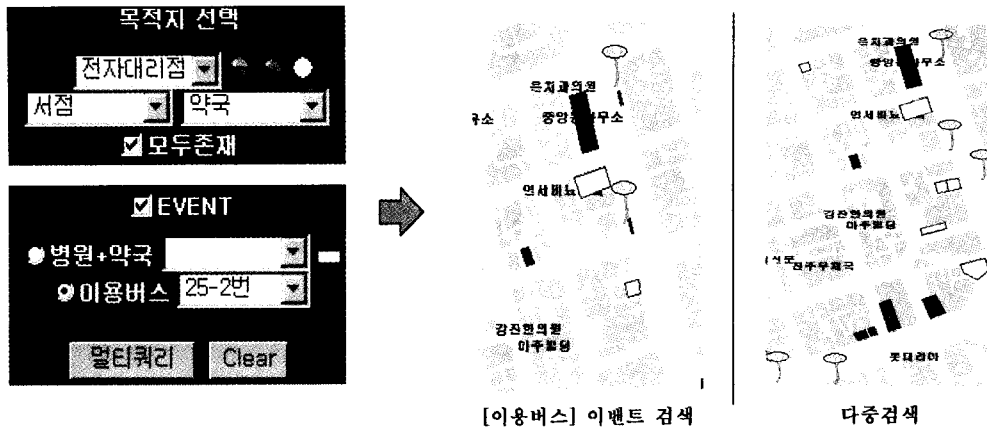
목적지 선택

전자대리점

서점

약국

모두존재

EVENT

병원+약국

이용버스 25-2번

멀티쿼리 Clear

은지과의원

중앙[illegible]무소

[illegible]소

언세비뇨

감진한의원

아주빌딩

[이용버스] 이밴트 검색

은지과의원

중앙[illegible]무소

언세비뇨

감진한의원

아주빌딩

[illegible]아주무체국

롯데리아

다중검색